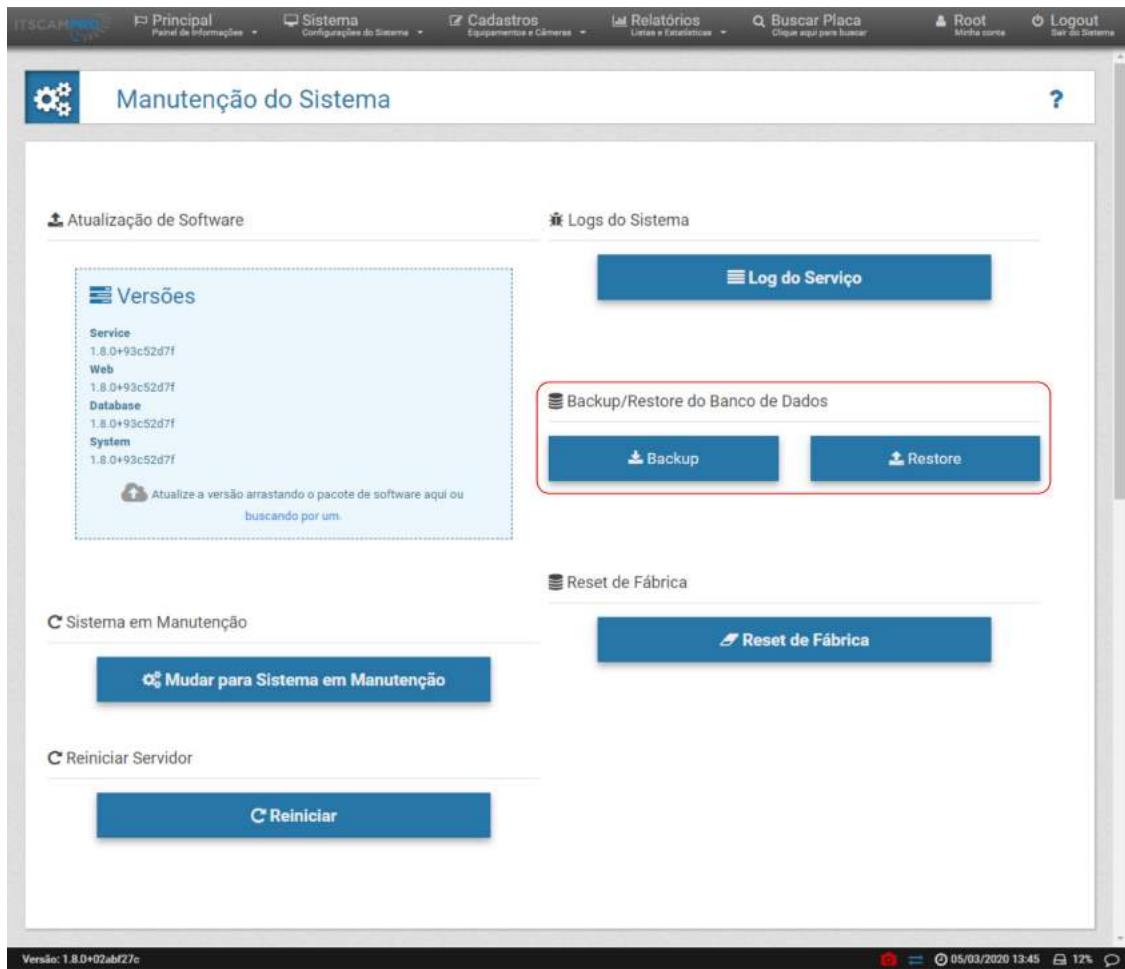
ITSCAMPRO
Principal
Painel de Informações
Sistema
Configurações do Sistema
Cadastros
Equipamentos e Câmeras
Relatórios
Listas e Estatísticas
Buscar Placa
Clique aqui para buscar
Root
Minha conta
Logout
Sair do Sistema

Manutenção do Sistema

?

Atualização de Software

Versões

Service
1.8.0+93c52d7f
Web
1.8.0+93c52d7f
Database
1.8.0+93c52d7f
System
1.8.0+93c52d7f

Atualize a versão arrastando o pacote de software aqui ou buscando por um.

Sistema em Manutenção

Mudar para Sistema em Manutenção

Reiniciar Servidor

Reiniciar

Logs do Sistema

Log do Serviço

Backup/Restore do Banco de Dados

Backup

Restore

Reset de Fábrica

Reset de Fábrica

Versão: 1.8.0+02abf27c

05/03/2020 13:45 12%